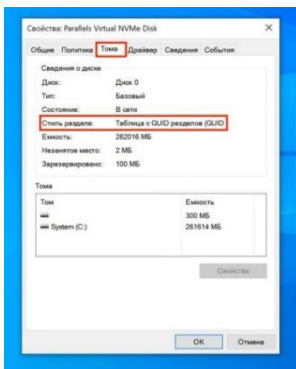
Свойства: Parallels Virtual NVMe Disk

Общие Политика Тома Драйвер Сведения События

Сведения о диске

| | |
|---|---|
| Диск: | Диск 0 |
| Тип: | Базовый |
| Состояние: | В сети |
| Стиль раздела: | Таблица с GUID разделов (GUID |
| Емкость: | 262016 МБ |
| Незанятое место: | 2 МБ |
| Зарезервировано: | 100 МБ |

Тома

| Том | Емкость |
|---|---|
| | 300 МБ |
| System (C:) | 261614 МБ |

Свойства

OK Отмена